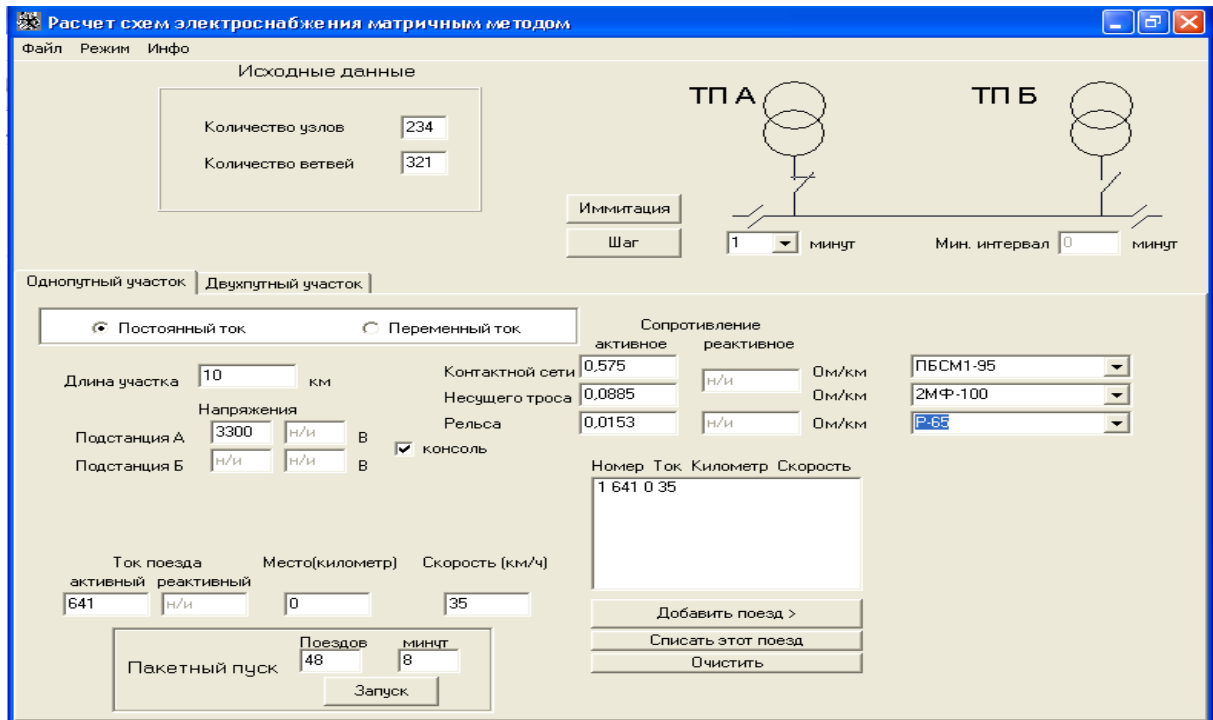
Расчет схем электроснабжения матричным методом

Файл Режим Инфо

Исходные данные

Количество узлов 234

Количество ветвей 321

ТП А

ТП Б

Иммитация

Шаг

1 минут

Мин. интервал 0 минут

Однопутный участок | Двухпутный участок

Постоянный ток

Переменный ток

Сопротивление
активное реактивное

Длина участка 10 км

Контактной сети 0,575 н/и Ом/км ПБСМ1-95

Несущего троса 0,0885 Ом/км 2МФ-100

Рельса 0,0153 н/и Ом/км Р-65

Напряжения

Подстанция А 3300 н/и В

Подстанция Б н/и н/и В

консоль

Номер Ток Километр Скорость

1 641 0 35

Ток поезда
активный реактивный

641 н/и

Место(километр)

0

Скорость (км/ч)

35

Добавить поезд >

Списать этот поезд

Очистить

Пакетный пуск

Поездов 48

минут 8

Запуск